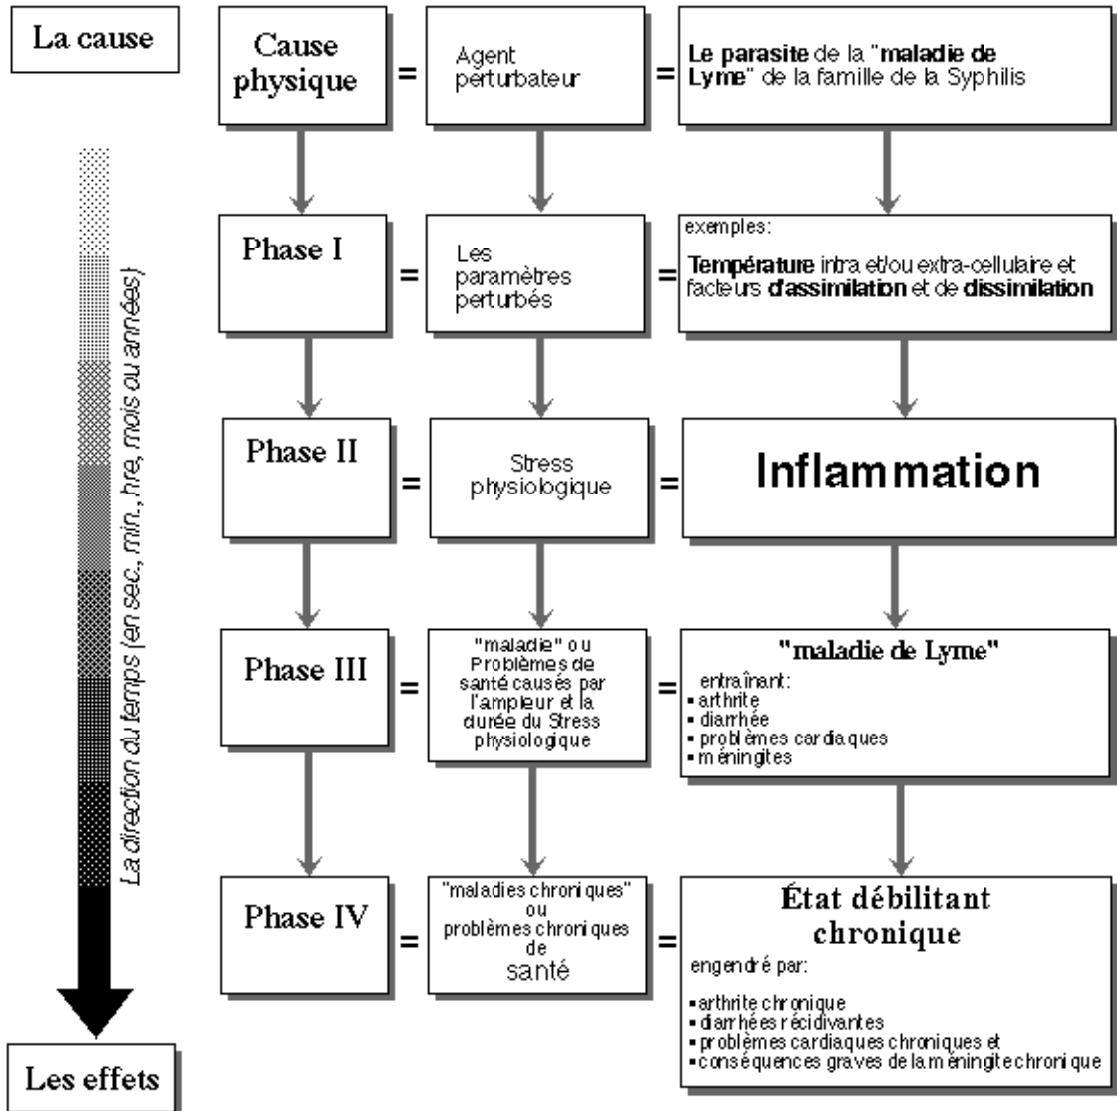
La cause

La direction du temps (en sec., min., hre, mois ou années)

Les effets

Cause physique = Agent perturbateur = Le parasite de la "maladie de Lyme" de la famille de la Syphilis

Phase I = Les paramètres perturbés = exemples:
Température intra et/ou extra-cellulaire et facteurs d'assimilation et de dissimilation

Phase II = Stress physiologique = Inflammation

Phase III = "maladie" ou Problèmes de santé causés par l'ampleur et la durée du Stress physiologique = "maladie de Lyme"
entraînant:
▪ arthrite
▪ diarrhée
▪ problèmes cardiaques
▪ méningites

Phase IV = "maladies chroniques" ou problèmes chroniques de santé = État débilitant chronique
engendré par:
▪ arthrite chronique
▪ diarrhées récidivantes
▪ problèmes cardiaques chroniques et
▪ conséquences graves de la méningite chronique